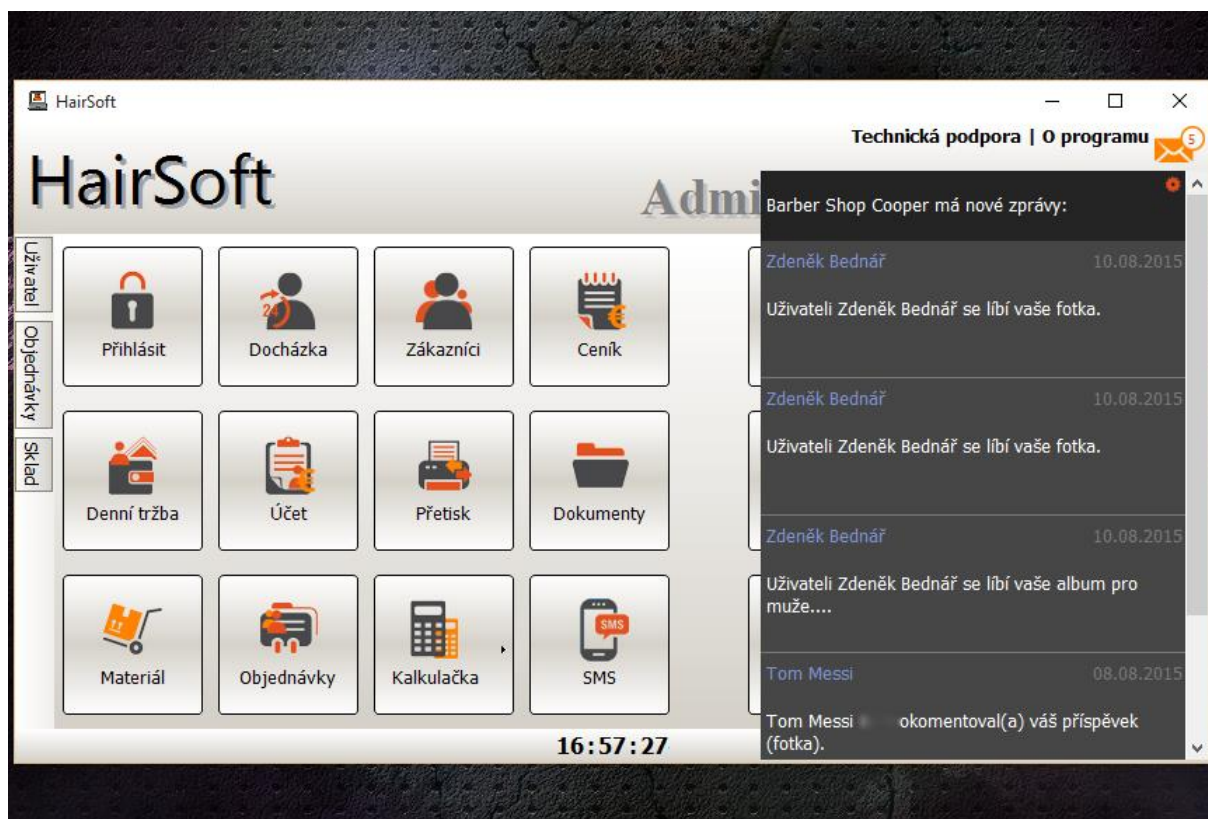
HairSoft

Technická podpora | O programu 5

HairSoft

Admi

Uživatel Objednávky Sklad

Přihlásit

24

Docházka

Zákazníci

Ceník

Denní tržba

Účet

Přetisk

Dokumenty

Materiál

Objednávky

Kalkulačka

SMS

SMS

16:57:27

Barber Shop Cooper má nové zprávy:

Zdeněk Bednář 10.08.2015

Uživateli Zdeněk Bednář se líbí vaše fotka.

Zdeněk Bednář 10.08.2015

Uživateli Zdeněk Bednář se líbí vaše fotka.

Zdeněk Bednář 10.08.2015

Uživateli Zdeněk Bednář se líbí vaše album pro muže....

Tom Messi 08.08.2015

Tom Messi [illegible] okomentoval(a) váš příspěvek (fotka).